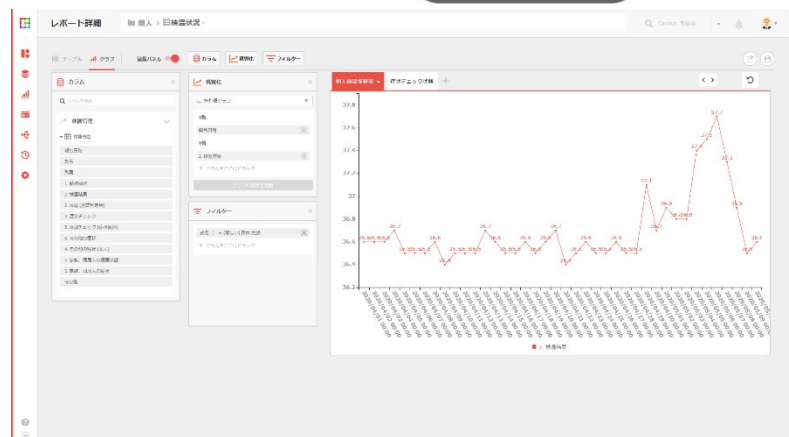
レポート詳細

個人 > 検温状況

テーブル グラフ 編集パネル カラム 可視化 フィルター

カラム

体調管理

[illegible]

可視化

折れ線グラフ

X軸

Y軸

フィルター

個人検温結果 体温チェック詳細

37.8
37.6
37.4
37.2
37
36.8
36.6
36.4
36.2

36.6 36.6 36.6 36.7 36.5 36.5 36.5 36.4 36.5 36.5 36.7 36.6 36.5 36.5 36.6 36.5 36.7 36.4 36.5 36.6 36.5 36.5 36.6 36.5 36.5 37.1 36.7 36.9 36.8 36.8 37.4 37.5 37.7 37.3 36.9 36.5 36.6

体温結果